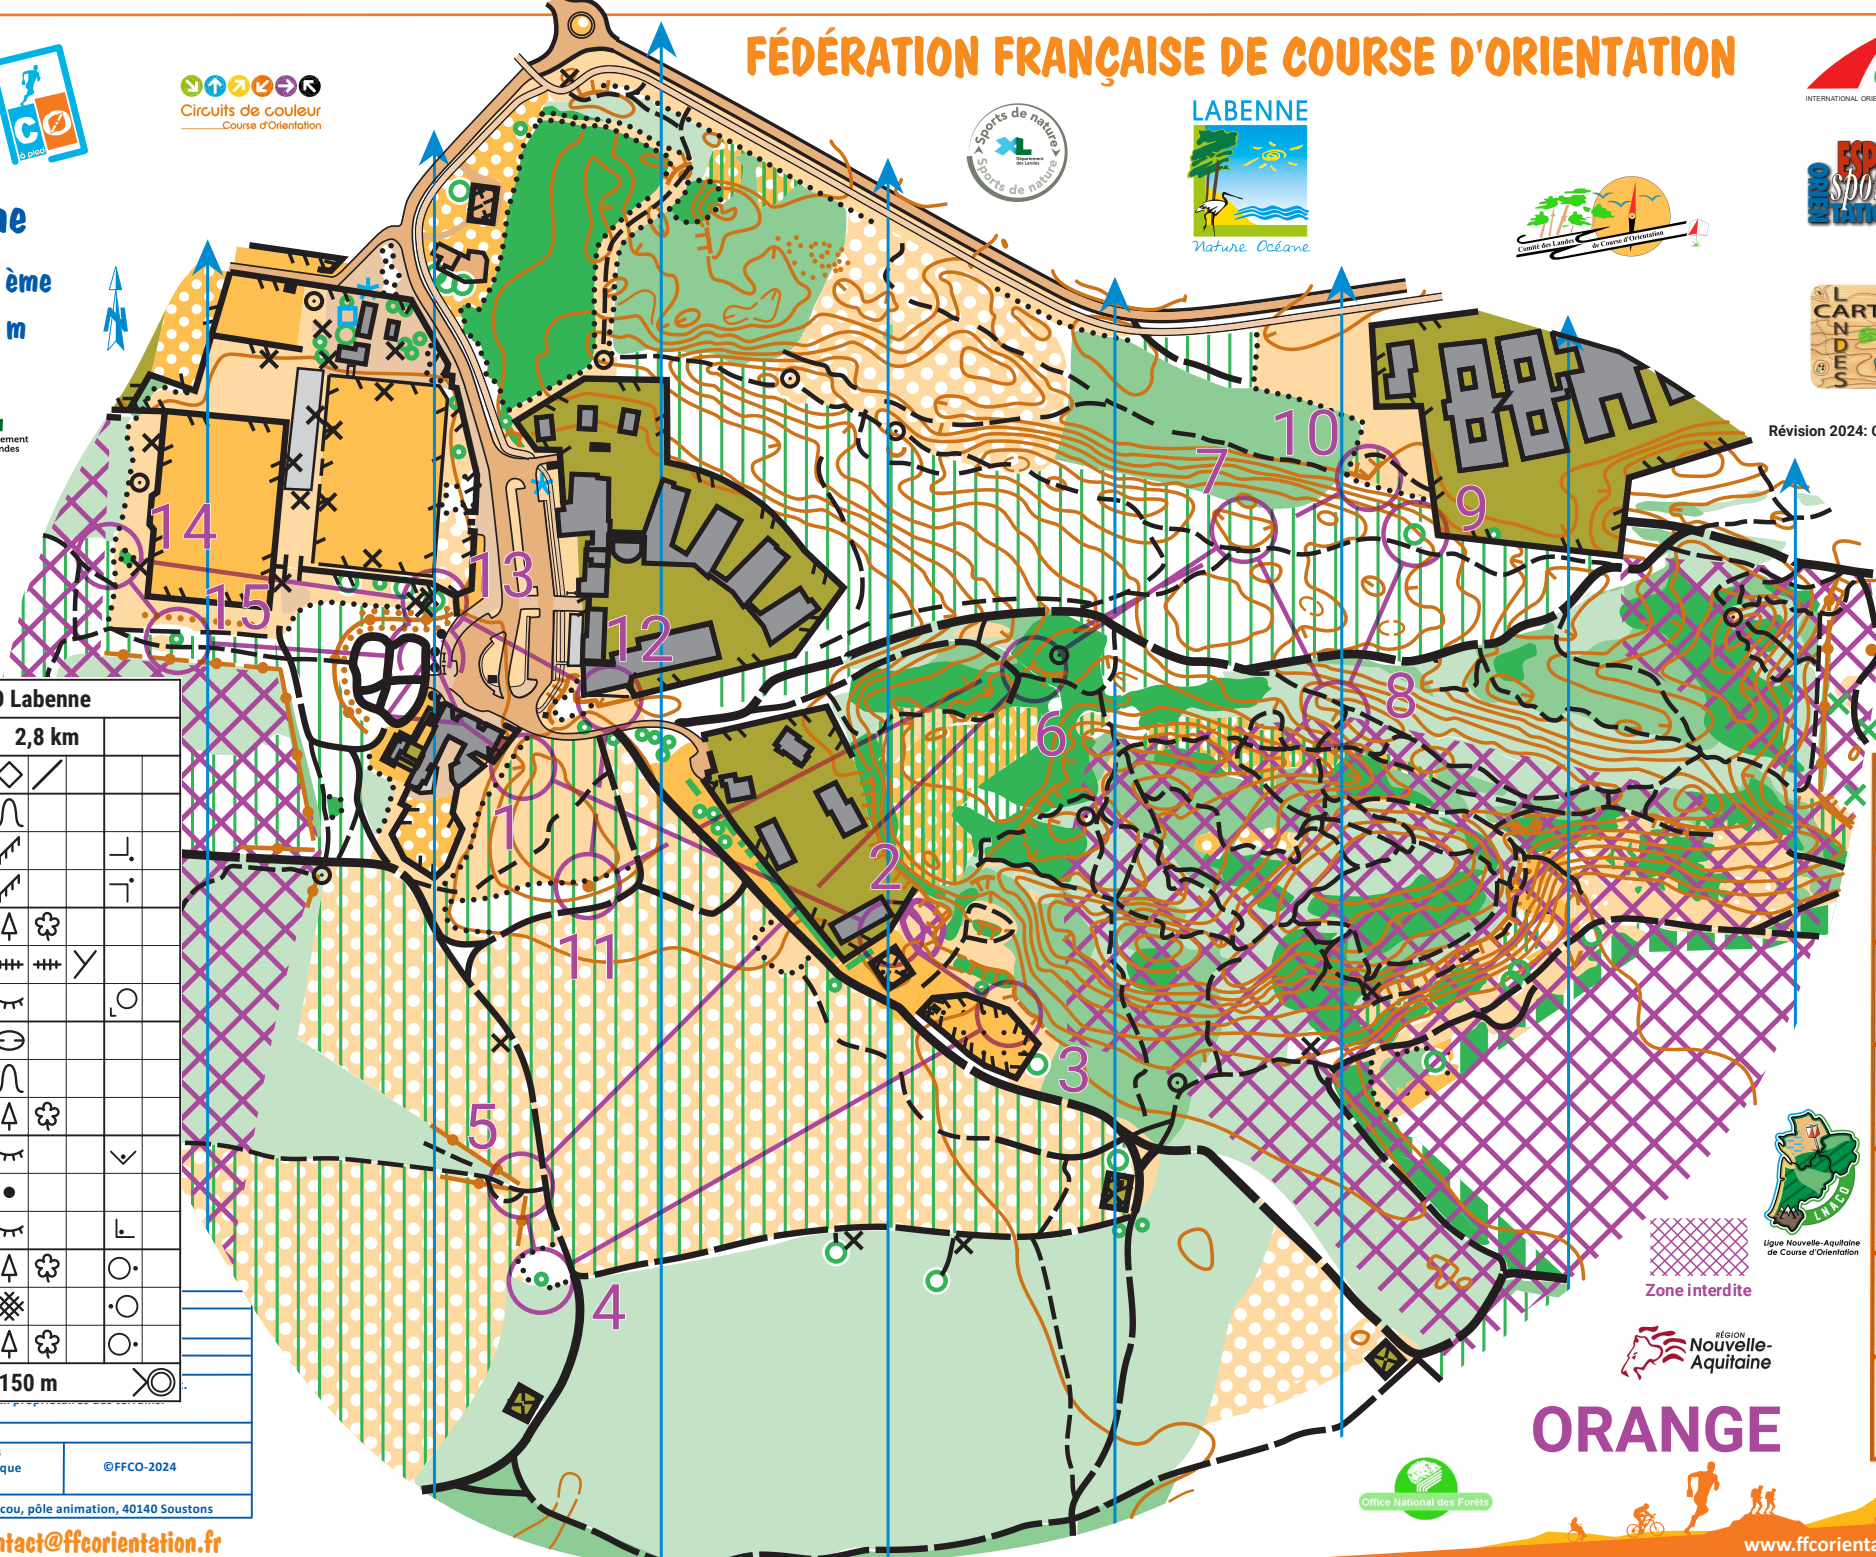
FÉDÉRATION FRANÇAISE DE COURSE D'ORIENTATION

Circuits de couleur
Course d'Orientation

CO à pied

ne
ème
m

Sports de nature
XL
Sports de nature

LABENNE
Nature Océane

Comité des Landes de Course d'Orientation

INTERNATIONAL ORIE

ESP
Spo
NATU

CART
LANDES

Révision 2024: C

ement
ndes

14
15
13
12
1
11
2
5
4
3
6
7
10
9
8

D Labenne
2,8 km
150 m

©FFCO-2024
que
cou, pôle animation, 40140 Soustons
ntact@ffcorientation.fr

Zone interdite

Ligue Nouvelle-Aquitaine de Course d'Orientation
LNACO

RÉGION
Nouvelle-Aquitaine

ORANGE

Office National des Forêts

www.ffcorienta